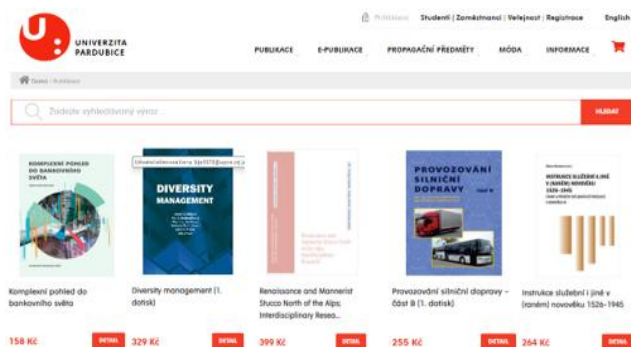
UNIVERZITA PARDUBICE

Publikace | Studenti | Zaměstnanci | Veřejnost | Registrace English

PUBLIKACE E-PUBLIKACE PROPAGAČNÍ PŘEDMĚTY MÓDA INFORMACE

Úvod › Publikace

Zadejte vyhledávaný výraz HLEDAT

KOMPLEXNÍ POHLED DO BANKOVNÍHO SVĚTA

Komplexní pohled do bankovního světa

158 Kč DETAIL

DIVERSITY MANAGEMENT

Diversity management (1. dotisk)

329 Kč DETAIL

Renaissance and Mannerist Stucco North of the Alps; Interdisciplinary Reseo...

399 Kč DETAIL

PROVOZOVÁNÍ SILNIČNÍ DOPRAVY ČÁST B

Provozování silniční dopravy – část B (1. dotisk)

255 Kč DETAIL

INSTRUKCE SLUŽEBNÍ I JINÉ V (RANÉM) NOVOVĚKU 1526–1945

Instrukce služební i jiné v (raném) novověku 1526-1945

264 Kč DETAIL